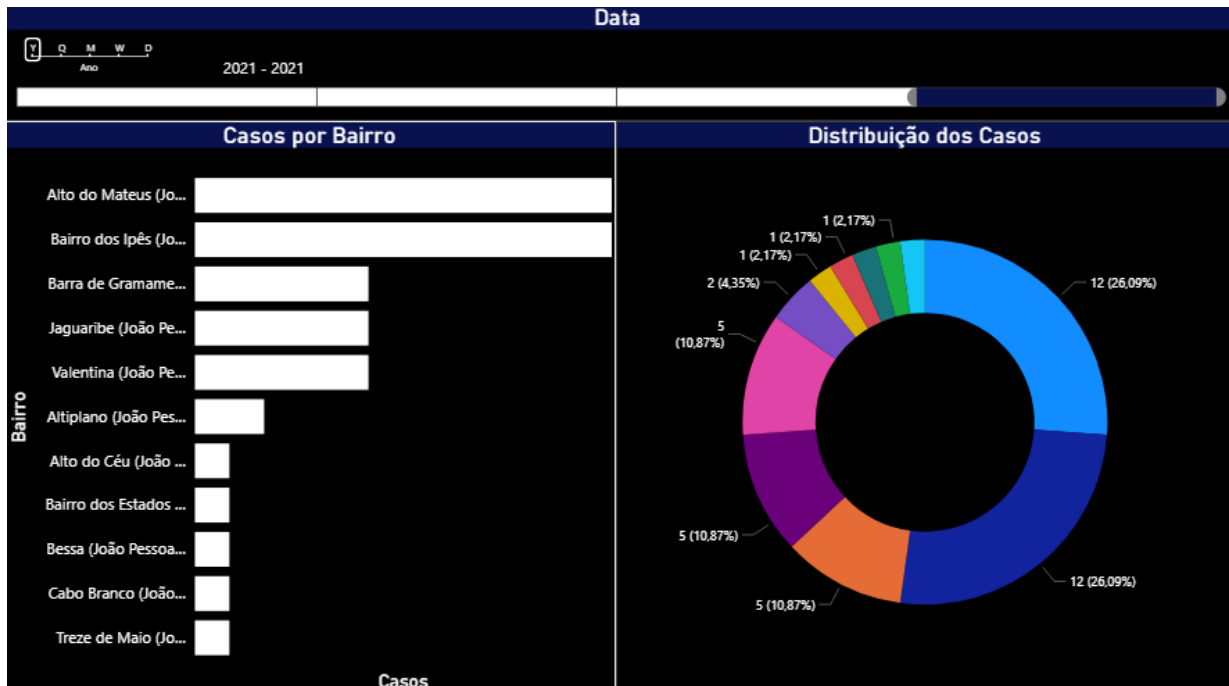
Data

Y Q M W D
Ano

2021 - 2021

Casos por Bairro

Bairro

Alto do Mateus (Jo...
Bairro dos Ipês (Jo...
Barra de Gramame...
Jaguaribe (João Pe...
Valentina (João Pe...
Altiplano (João Pes...
Alto do Céu (João ...
Bairro dos Estados ...
Bessa (João Pessoa...
Cabo Branco (João...
Treze de Maio (Jo...

Casos

Distribuição dos Casos

1 (2,17%)
1 (2,17%)
1 (2,17%)
2 (4,35%)
5 (10,87%)
12 (26,09%)
5 (10,87%)
12 (26,09%)
5 (10,87%)